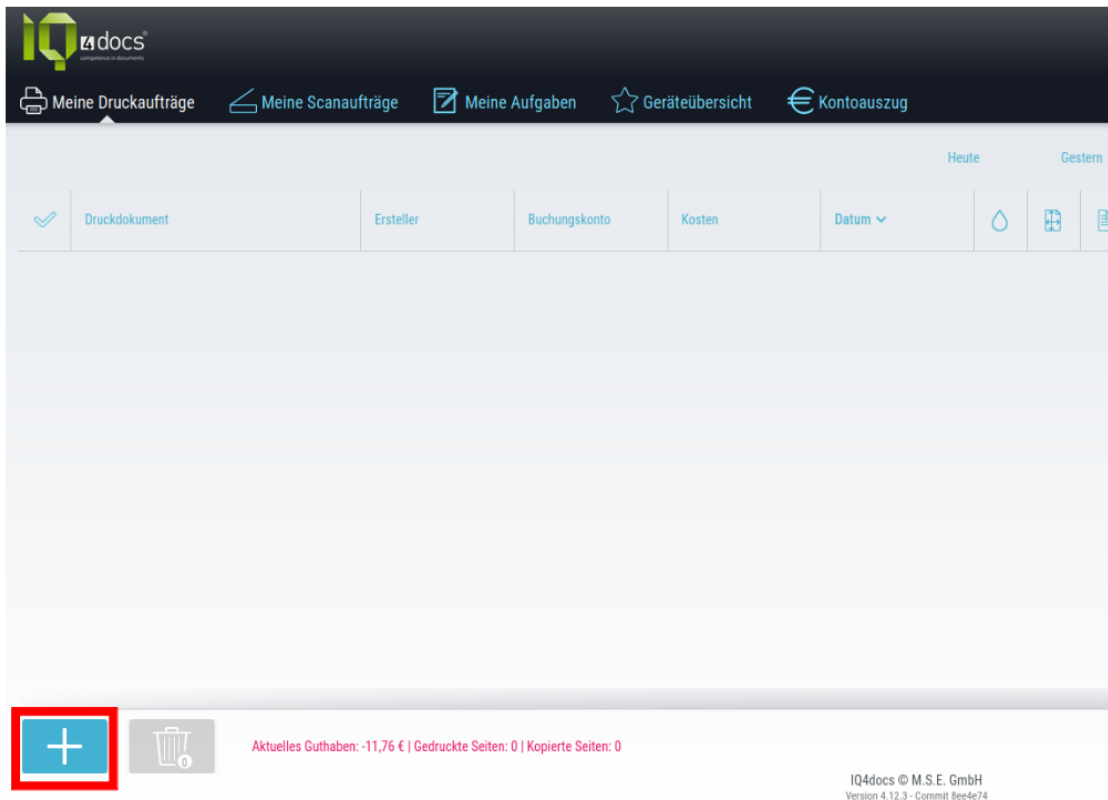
IQ4docs®
competence in documents

Meine Druckaufträge Meine Scanaufträge Meine Aufgaben Geräteübersicht Kontoauszug

Heute Gestern

| | Druckdokument | Ersteller | Buchungskonto | Kosten | Datum | | | |
|---|---|---|---|---|---|---|---|---|

+

0

Aktuelles Guthaben: -11,76 € | Gedruckte Seiten: 0 | Kopierte Seiten: 0

IQ4docs © M.S.E. GmbH
Version 4.12.3 - Commit 8ee4e74